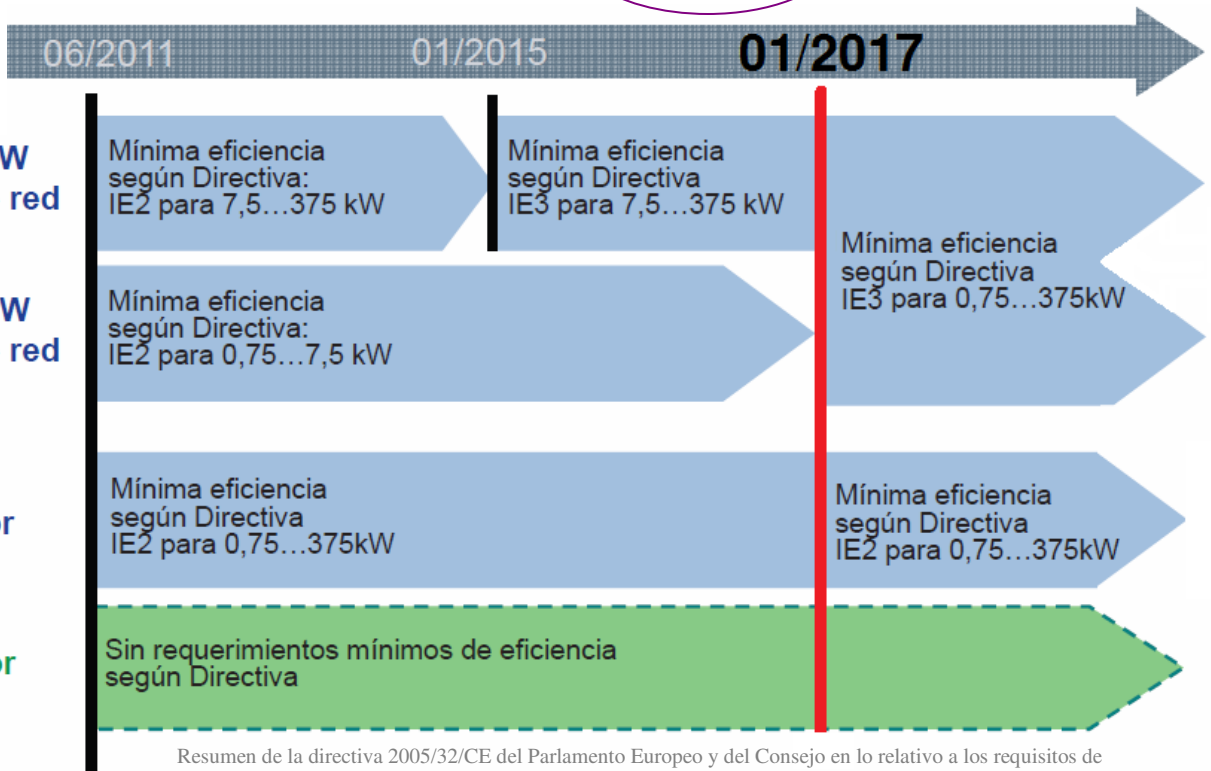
06/2011 01/2015 01/2017

W
red

Mínima eficiencia según Directiva: IE2 para 7,5…375 kW

Mínima eficiencia según Directiva IE3 para 7,5…375 kW

W
red

Mínima eficiencia según Directiva: IE2 para 0,75…7,5 kW

Mínima eficiencia según Directiva IE3 para 0,75…375kW

r

Mínima eficiencia según Directiva IE2 para 0,75…375kW

Mínima eficiencia según Directiva IE2 para 0,75…375kW

r

Sin requerimientos mínimos de eficiencia según Directiva

Resumen de la directiva 2005/32/CE del Parlamento Europeo y del Consejo en lo relativo a los requisitos de